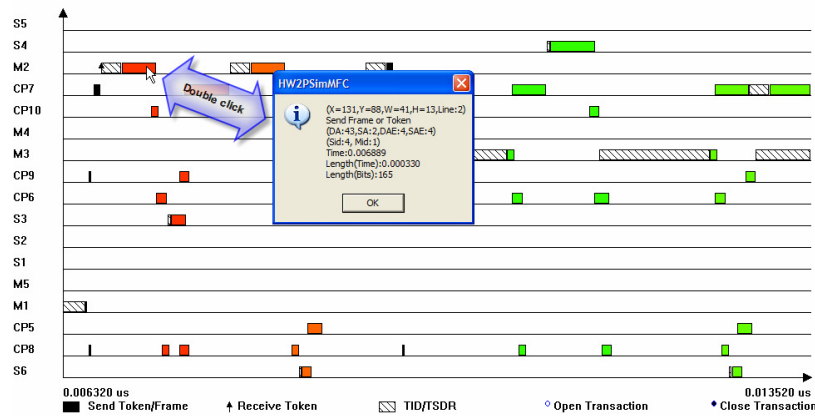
S5
S4
M2
CP7
CP10
M4
M3
CP9
CP6
S3
S2
S1
M5
M1
CP5
CP8
S6

Double click

HW2PSimMFC

(X=131,Y=88,W=41,H=13,Line:2)
Send Frame or Token
(DA:43,SA:2,DAE:4,SAE:4)
(Sid:4, Mid:1)
Time:0.006889
Length(Time):0.000330
Length(Bits):165

OK

0.006320 us
0.013520 us

Send Token/Frame
Receive Token
TID/TSDR
Open Transaction
Close Transaction